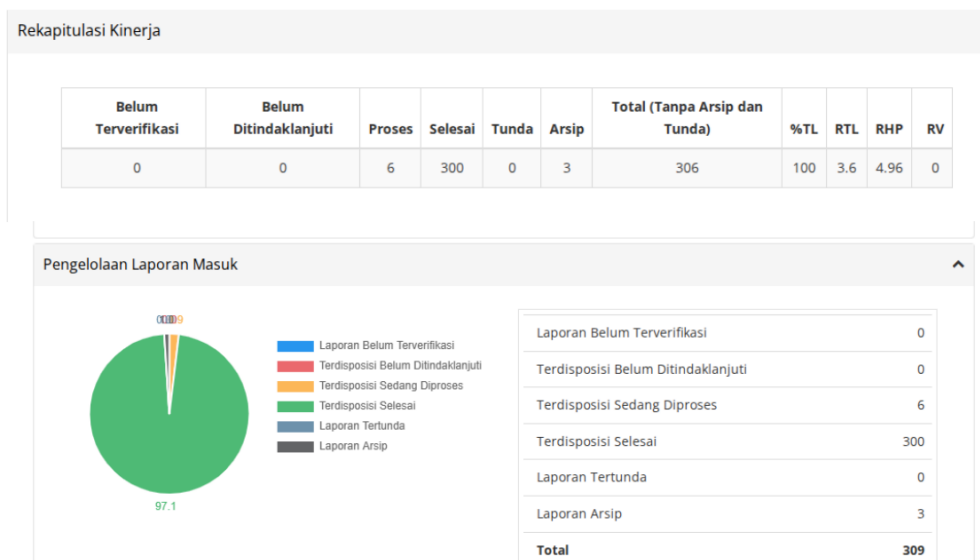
Rekapitulasi Kinerja

| Belum Terverifikasi | Belum Ditindaklanjuti | Proses | Selesai | Tunda | Arsip | Total (Tanpa Arsip dan Tunda) | %TL | RTL | RHP | RV |
|---|---|---|---|---|---|---|---|---|---|---|
| 0 | 0 | 6 | 300 | 0 | 3 | 306 | 100 | 3.6 | 4.96 | 0 |

Pengelolaan Laporan Masuk

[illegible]9

97.1

Laporan Belum Terverifikasi
Terdisposisi Belum Ditindaklanjuti
Terdisposisi Sedang Diproses
Terdisposisi Selesai
Laporan Tertunda
Laporan Arsip

| | |
|---|---|
| Laporan Belum Terverifikasi | 0 |
| Terdisposisi Belum Ditindaklanjuti | 0 |
| Terdisposisi Sedang Diproses | 6 |
| Terdisposisi Selesai | 300 |
| Laporan Tertunda | 0 |
| Laporan Arsip | 3 |
| Total | 309 |